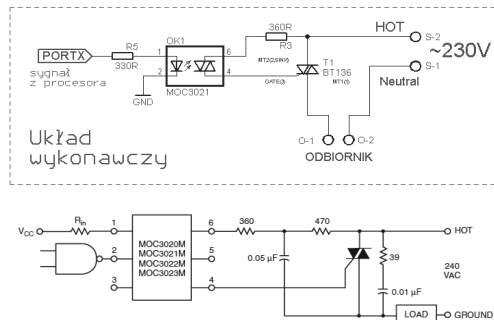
PORTX
R5
330R
sygnał z procesora
OK1
1
2
6
4
MOC3021
GND
360R
R3
MT2(2)(SINK)
GATE(3)
T1
BT136
MT1(1)
HOT
S-2
~230V
S-1
Neutral
O-1
O-2
ODBIORNIK

Układ wykonawczy

$V_{CC}$
$R_{in}$
1
2
3
MOC3020M
MOC3021M
MOC3022M
MOC3023M
6
5
4
360
470
0.05 µF
39
0.01 µF
HOT
240 VAC
LOAD
GROUND